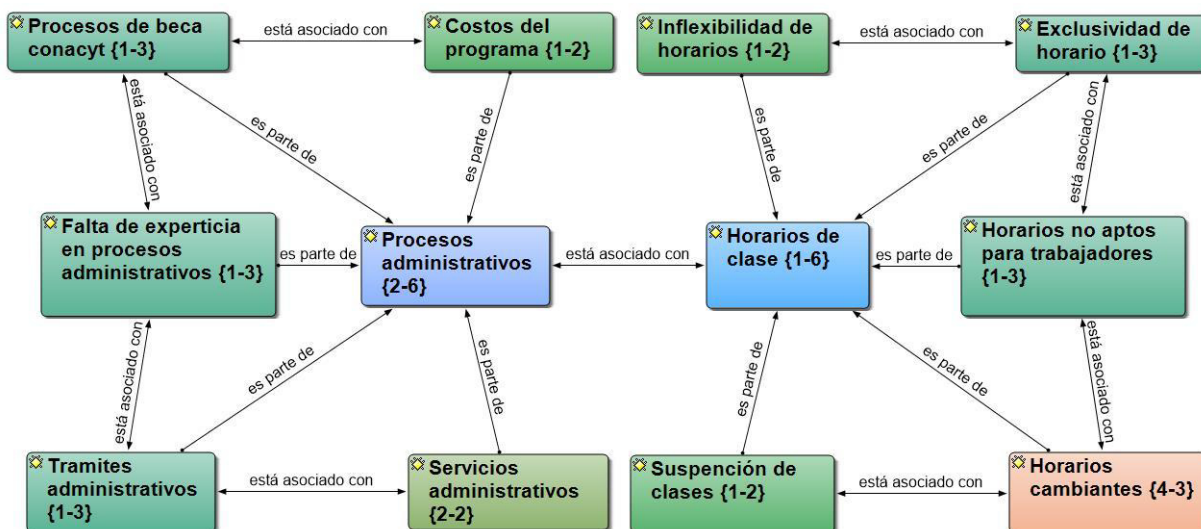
Procesos de beca conacyt {1-3}

está asociado con

Costos del programa {1-2}

Inflexibilidad de horarios {1-2}

está asociado con

Exclusividad de horario {1-3}

está asociado con

es parte de

es parte de

es parte de

es parte de

está asociado con

Falta de experticia en procesos administrativos {1-3}

es parte de

Procesos administrativos {2-6}

está asociado con

Horarios de clase {1-6}

es parte de

Horarios no aptos para trabajadores {1-3}

está asociado con

es parte de

es parte de

es parte de

es parte de

está asociado con

Tramites administrativos {1-3}

está asociado con

Servicios administrativos {2-2}

Suspención de clases {1-2}

está asociado con

Horarios cambiantes {4-3}